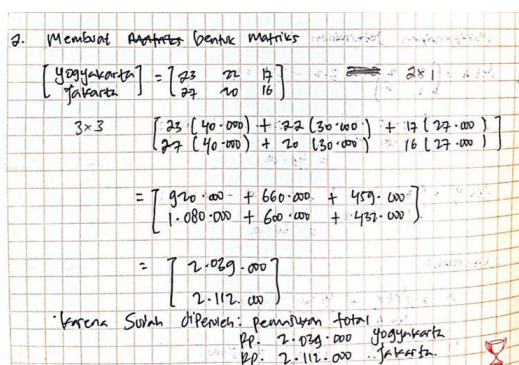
2. Membuat ~~matriks~~ bentuk matriks

$\begin{bmatrix} \text{Yogyakarta} \\ \text{Jakarta} \end{bmatrix} = \begin{bmatrix} 23 & 22 & 17 \\ 27 & 20 & 16 \end{bmatrix}$ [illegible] 2x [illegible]

3×3

$\begin{bmatrix} 23\,(40.000) + 22\,(30.000) + 17\,(27.000) \\ 27\,(40.000) + 20\,(30.000) + 16\,(27.000) \end{bmatrix}$

$= \begin{bmatrix} 920.000 + 660.000 + 459.000 \\ 1.080.000 + 600.000 + 432.000 \end{bmatrix}$

$= \begin{bmatrix} 2.039.000 \\ 2.112.000 \end{bmatrix}$

∴ karena Sudah diperoleh: pemasukan total
Rp. 2.039.000 Yogyakarta
Rp. 2.112.000 Jakarta.